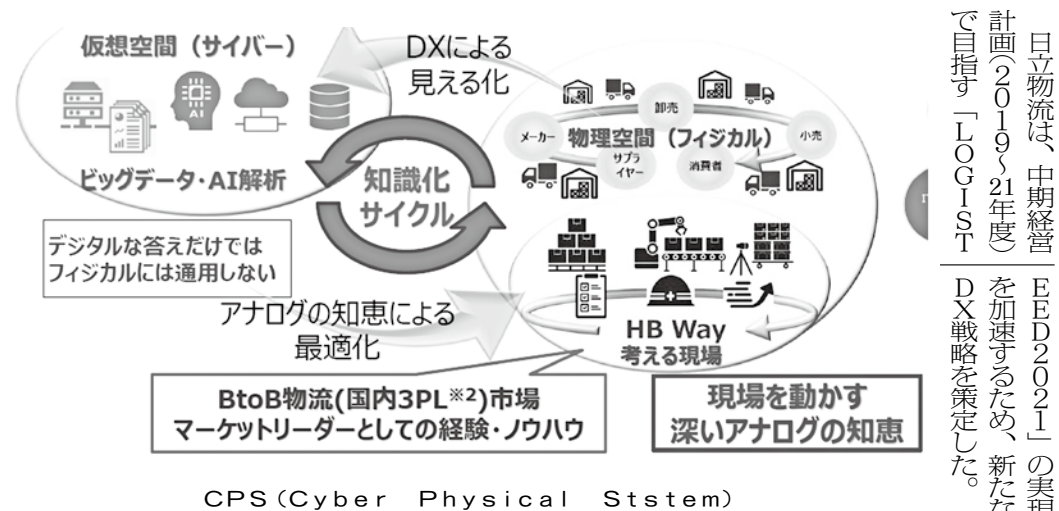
仮想空間（サイバー）

AI

ビッグデータ・AI解析

DXによる見える化

卸売

メーカー

物理空間（フィジカル）

小売

サプライヤー

消費者

知識化サイクル

デジタルな答えだけではフィジカルには通用しない

アナログの知恵による最適化

HB Way
考える現場

BtoB物流(国内3PL※2)市場
マーケットリーダーとしての経験・ノウハウ

現場を動かす
深いアナログの知恵

CPS（Cyber Physical Ststem）

日立物流は、中期経営計画（2019～21年度）で目指す「LOGISTEED2021」の実現を加速するため、新たなDX戦略を策定した。